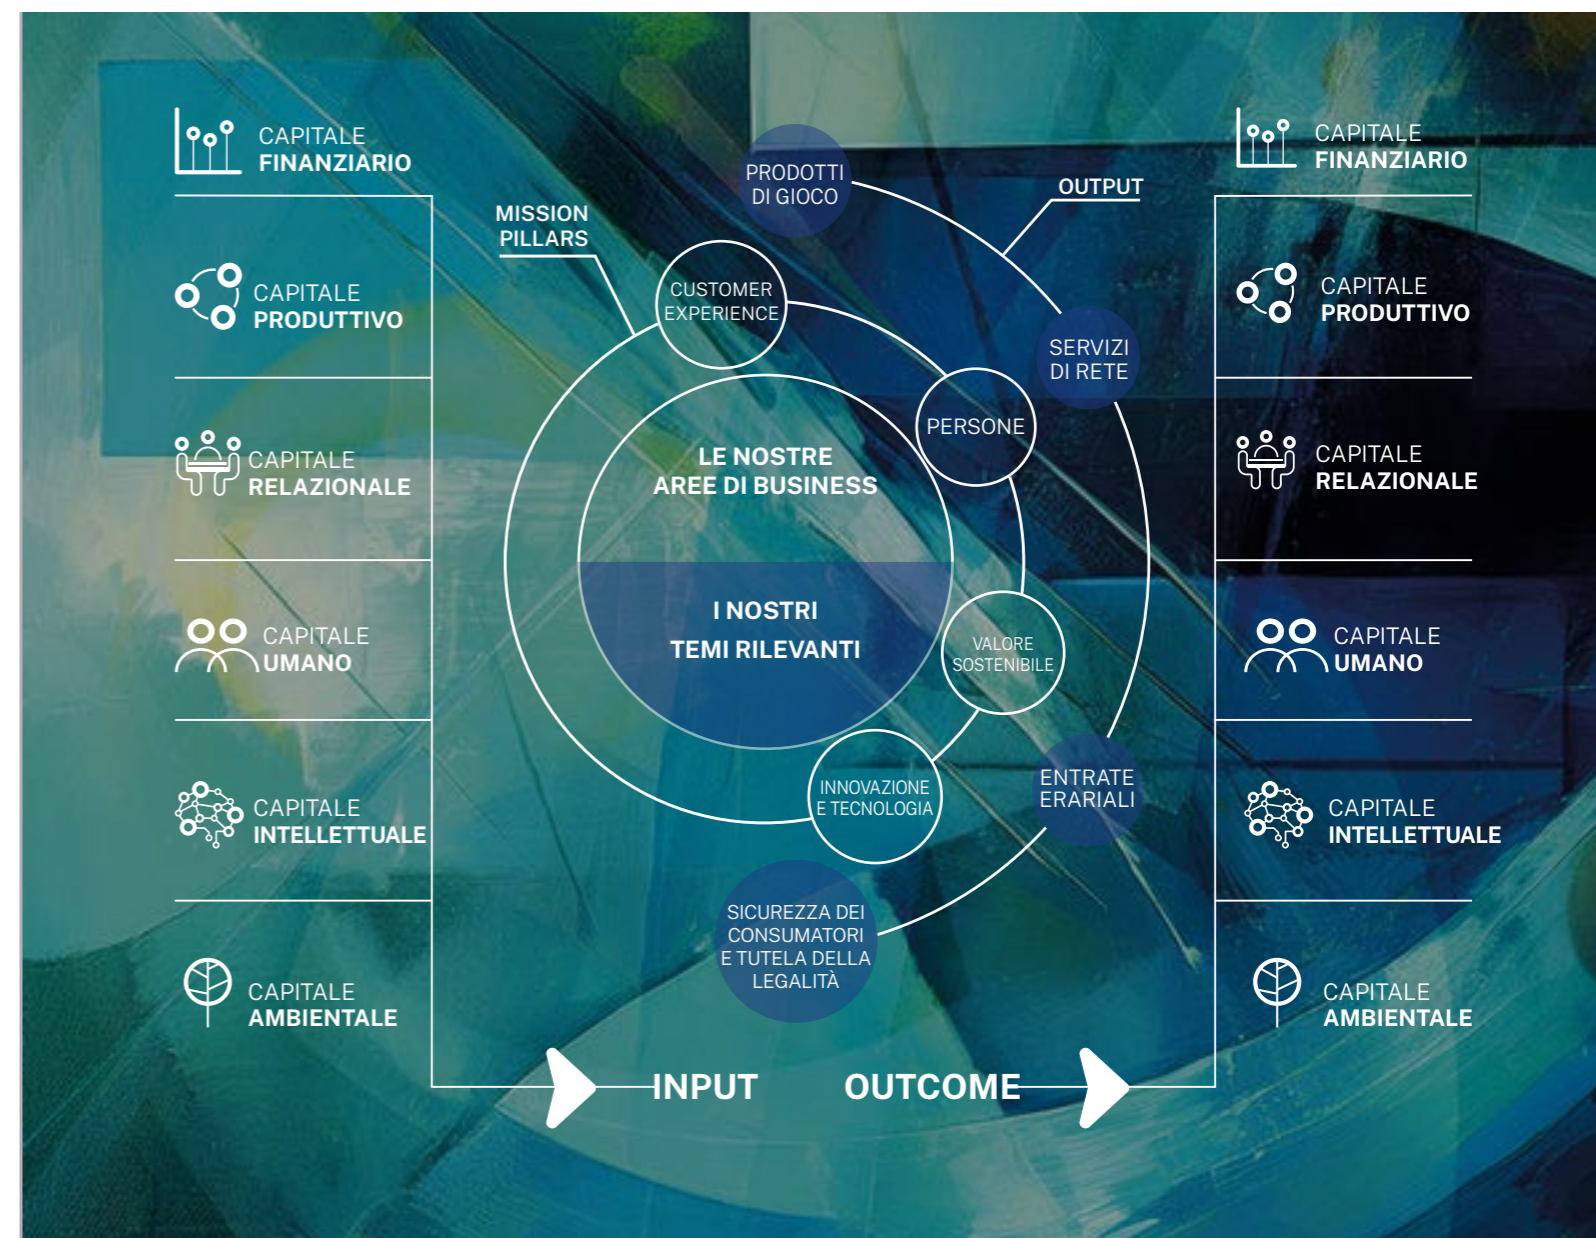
CAPITALE
FINANZIARIO

CAPITALE
PRODUTTIVO

CAPITALE
RELAZIONALE

CAPITALE
UMANO

CAPITALE
INTELLETTUALE

CAPITALE
AMBIENTALE

MISSION
PILLARS

PRODOTTI
DI GIOCO

OUTPUT

CUSTOMER
EXPERIENCE

SERVIZI
DI RETE

PERSONE

LE NOSTRE
AREE DI BUSINESS

I NOSTRI
TEMI RILEVANTI

VALORE
SOSTENIBILE

INNOVAZIONE
E TECNOLOGIA

ENTRATE
ERARIALI

SICUREZZA DEI
CONSUMATORI
E TUTELA DELLA
LEGALITÀ

INPUT

OUTCOME

CAPITALE
FINANZIARIO

CAPITALE
PRODUTTIVO

CAPITALE
RELAZIONALE

CAPITALE
UMANO

CAPITALE
INTELLETTUALE

CAPITALE
AMBIENTALE